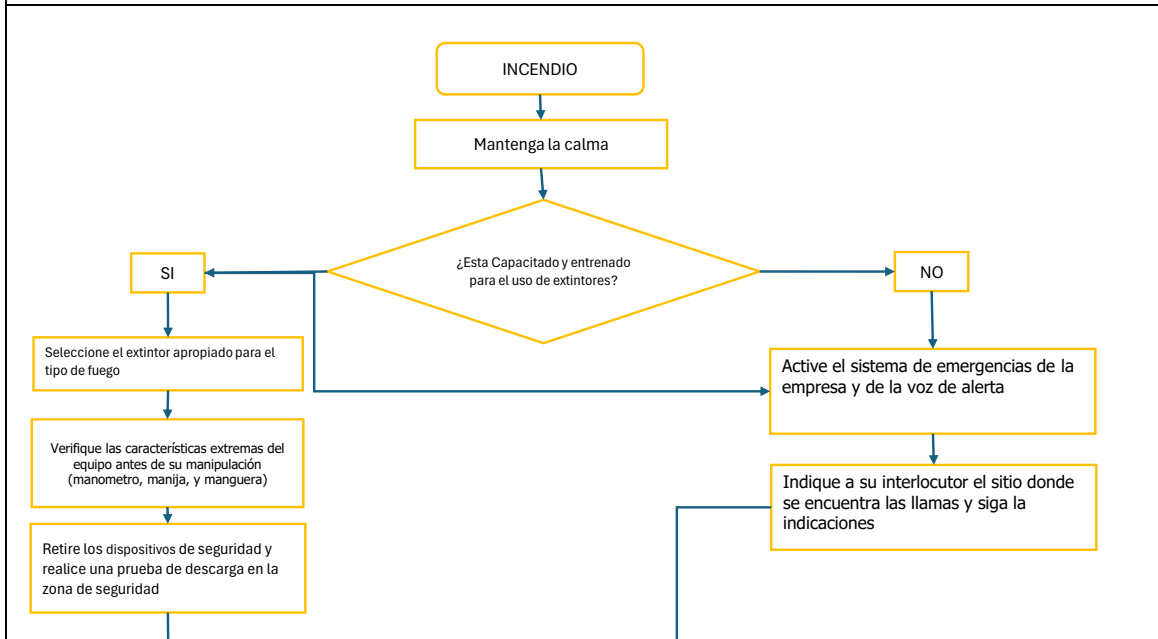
INCENDIO

Mantenga la calma

¿Esta Capacitado y entrenado para el uso de extintores?

SI

NO

Seleccione el extintor apropiado para el tipo de fuego

Active el sistema de emergencias de la empresa y de la voz de alerta

Verifique las características extremas del equipo antes de su manipulación (manometro, manija, y manguera)

Indique a su interlocutor el sitio donde se encuentra las llamas y siga la indicaciones

Retire los dispositivos de seguridad y realice una prueba de descarga en la zona de seguridad